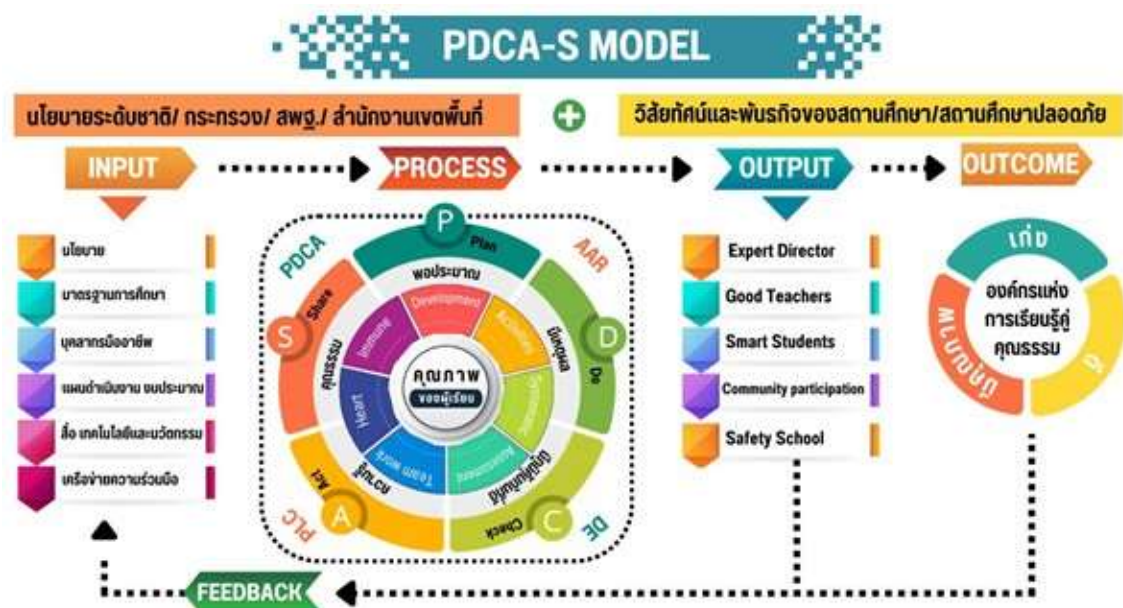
PDCA-S MODEL

นโยบายระดับชาติ/ กระทรวง/ สพฐ./ สำนักงานเขตพื้นที่

วิสัยทัศน์และพันธกิจของสถานศึกษา/สถานศึกษาปลอดภัย

INPUT

PROCESS

OUTPUT

OUTCOME

นโยบาย

มาตรฐานการศึกษา

บุคลากรมืออาชีพ

แผนดำเนินงาน งบประมาณ

สื่อ เทคโนโลยีและนวัตกรรม

เครือข่ายความร่วมมือ

PDCA

AAR

P

Plan

พอประมาณ

Development

Activity

มีเหตุผล

D

Do

System

Assessment

มีภูมิคุ้มกัน

C

Check

DE

Team work

ความรู้

A

Act

PLC

Heart

Immunity

คุณธรรม

S

Share

คุณภาพ

ของผู้เรียน

Expert Director

Good Teachers

Smart Students

Community participation

Safety School

เก่ง

องค์กรแห่งการเรียนรู้คู่คุณธรรม

ดี

มีความสุข

FEEDBACK